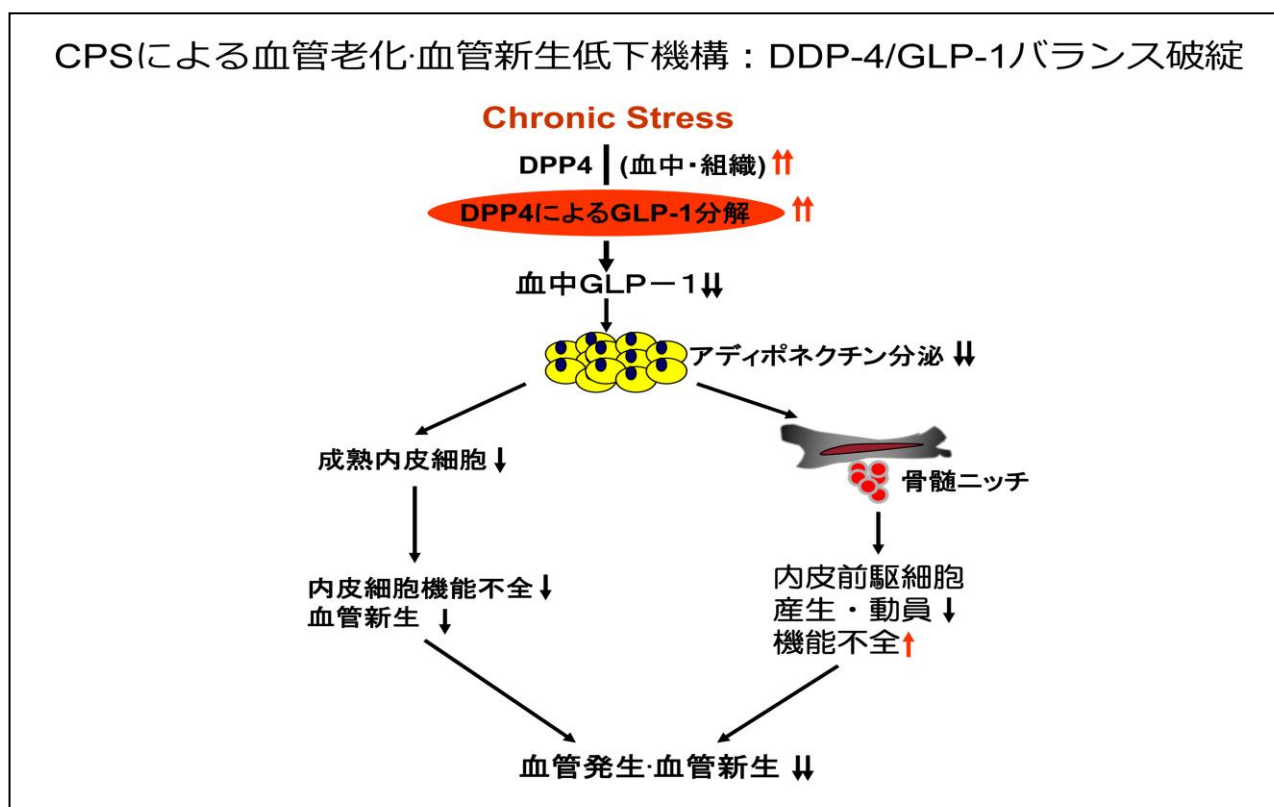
CPSによる血管老化·血管新生低下機構：DDP-4/GLP-1バランス破綻

Chronic Stress

DPP4 (血中・組織)⇈

DPP4によるGLP-1分解 ⇈

血中GLP－1⇊

アディポネクチン分泌 ⇊

成熟内皮細胞↓

骨髄ニッチ

内皮細胞機能不全↓
血管新生 ↓

内皮前駆細胞
産生・動員↓
機能不全↑

血管発生·血管新生 ⇊